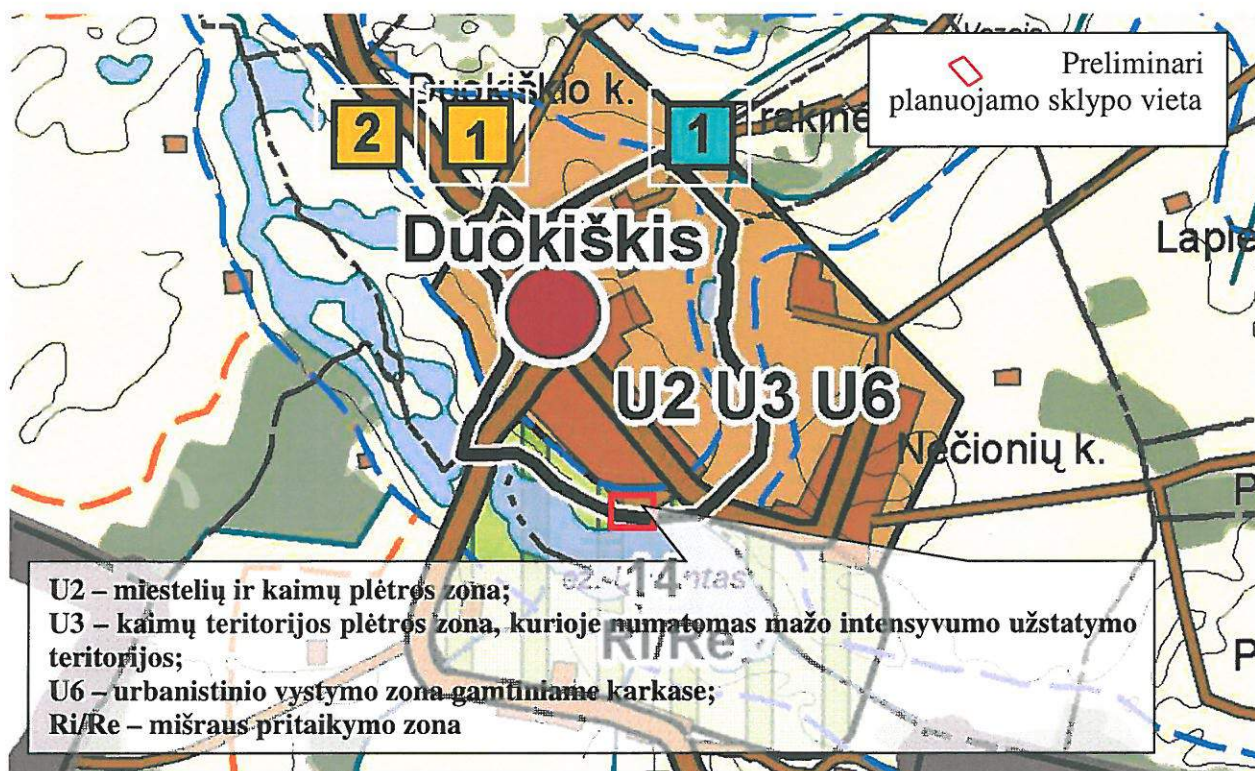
Preliminari planuojamo sklypo vieta

Duokiškio k.

2 1 1

rakinė

Duokiškis

Laple

U2 U3 U6

Nečionių k.

P

14

ntas

RiRe

P

U2 – miestelių ir kaimų plėtros zona;
U3 – kaimų teritorijos plėtros zona, kurioje numatomas mažo intensyvumo užstatymo teritorijos;
U6 – urbanistinio vystymo zona gamtiniame karkase;
Ri/Re – mišraus pritaikymo zona